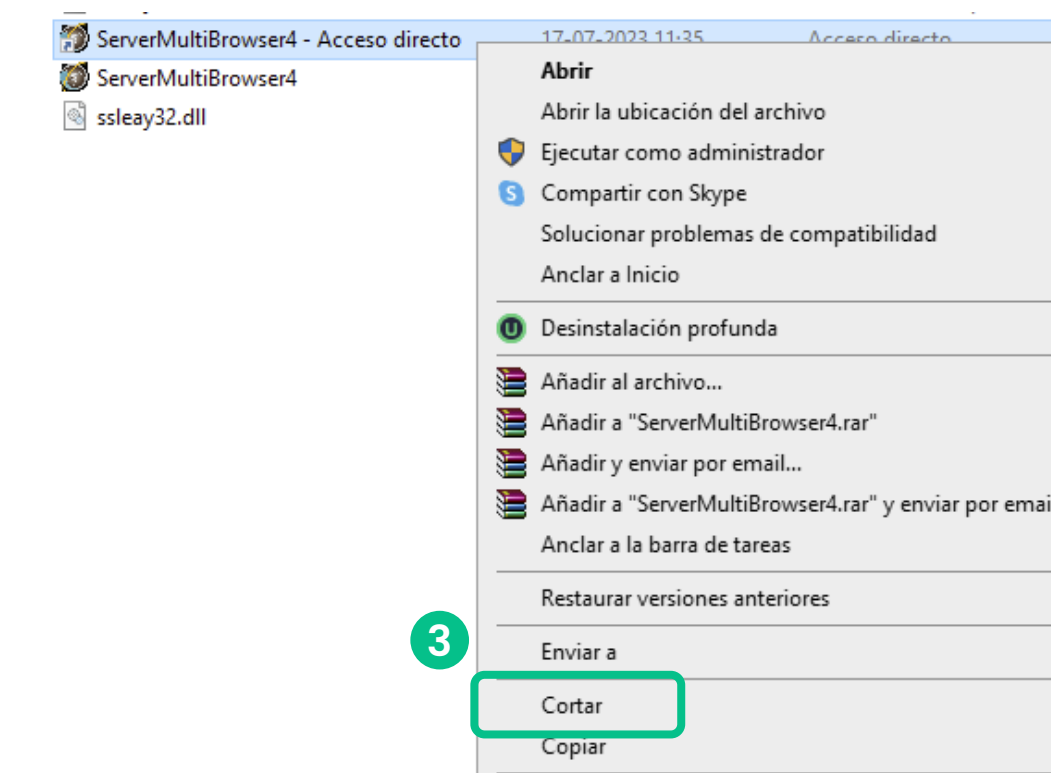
ServerMultiBrowser4 - Acceso directo    17-07-2023 11:35    Acceso directo
ServerMultiBrowser4
ssleay32.dll

Abrir
Abrir la ubicación del archivo
Ejecutar como administrador
Compartir con Skype
Solucionar problemas de compatibilidad
Anclar a Inicio
Desinstalación profunda
Añadir al archivo...
Añadir a "ServerMultiBrowser4.rar"
Añadir y enviar por email...
Añadir a "ServerMultiBrowser4.rar" y enviar por emai
Anclar a la barra de tareas
Restaurar versiones anteriores
3
Enviar a
Cortar
Copiar